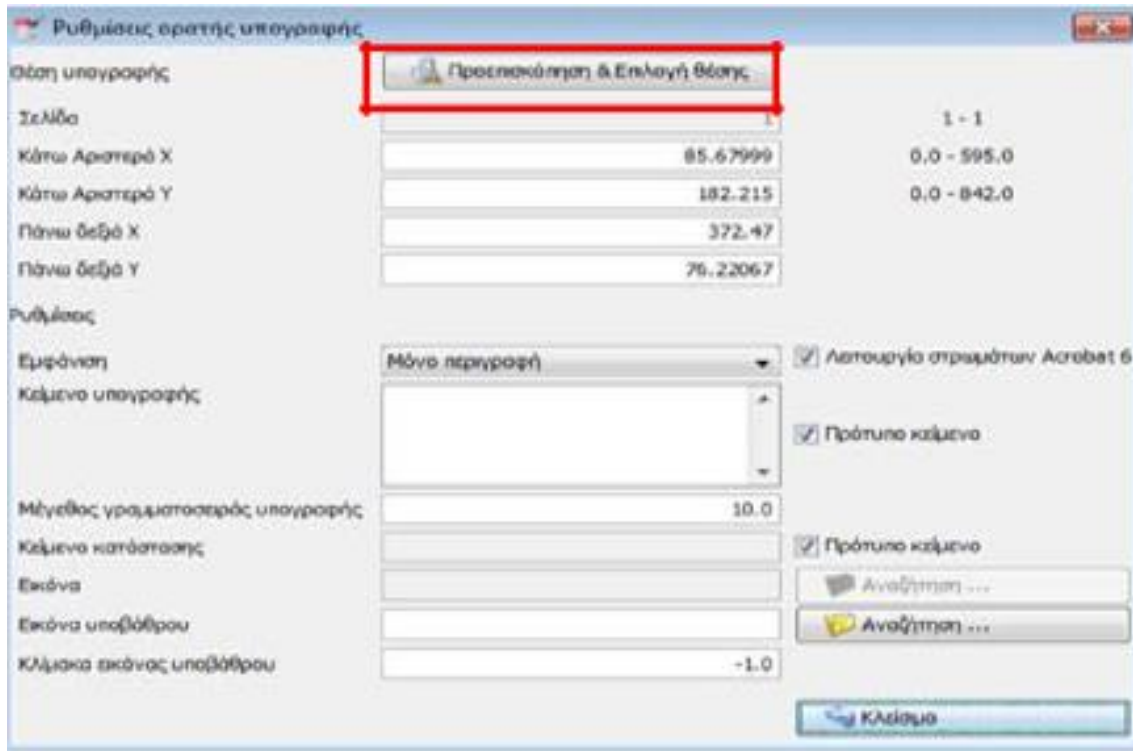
Ρυθμίσεις ορατής υπογραφής

Θέση υπογραφής
Προεπισκόπηση & Επιλογή θέσης

Σελίδα | 1 | 1 - 1
Κάτω Αριστερό X | 85.67999 | 0.0 - 595.0
Κάτω Αριστερό Y | 182.215 | 0.0 - 842.0
Πάνω δεξιά X | 372.47
Πάνω δεξιά Y | 76.22067

Ρυθμίσεις

Εμφάνιση | Μόνο περιγραφή | Λειτουργία στρωμάτων Acrobat 6
Κείμενο υπογραφής | Πρότυπο κείμενο
Μέγεθος γραμματοσειράς υπογραφής | 10.0
Κείμενο κατάστασης | Πρότυπο κείμενο
Εικόνα | Αναζήτηση ...
Εικόνα υποβάθρου | Αναζήτηση ...
Κλίμακα εικόνας υποβάθρου | -1.0

Κλείσιμο